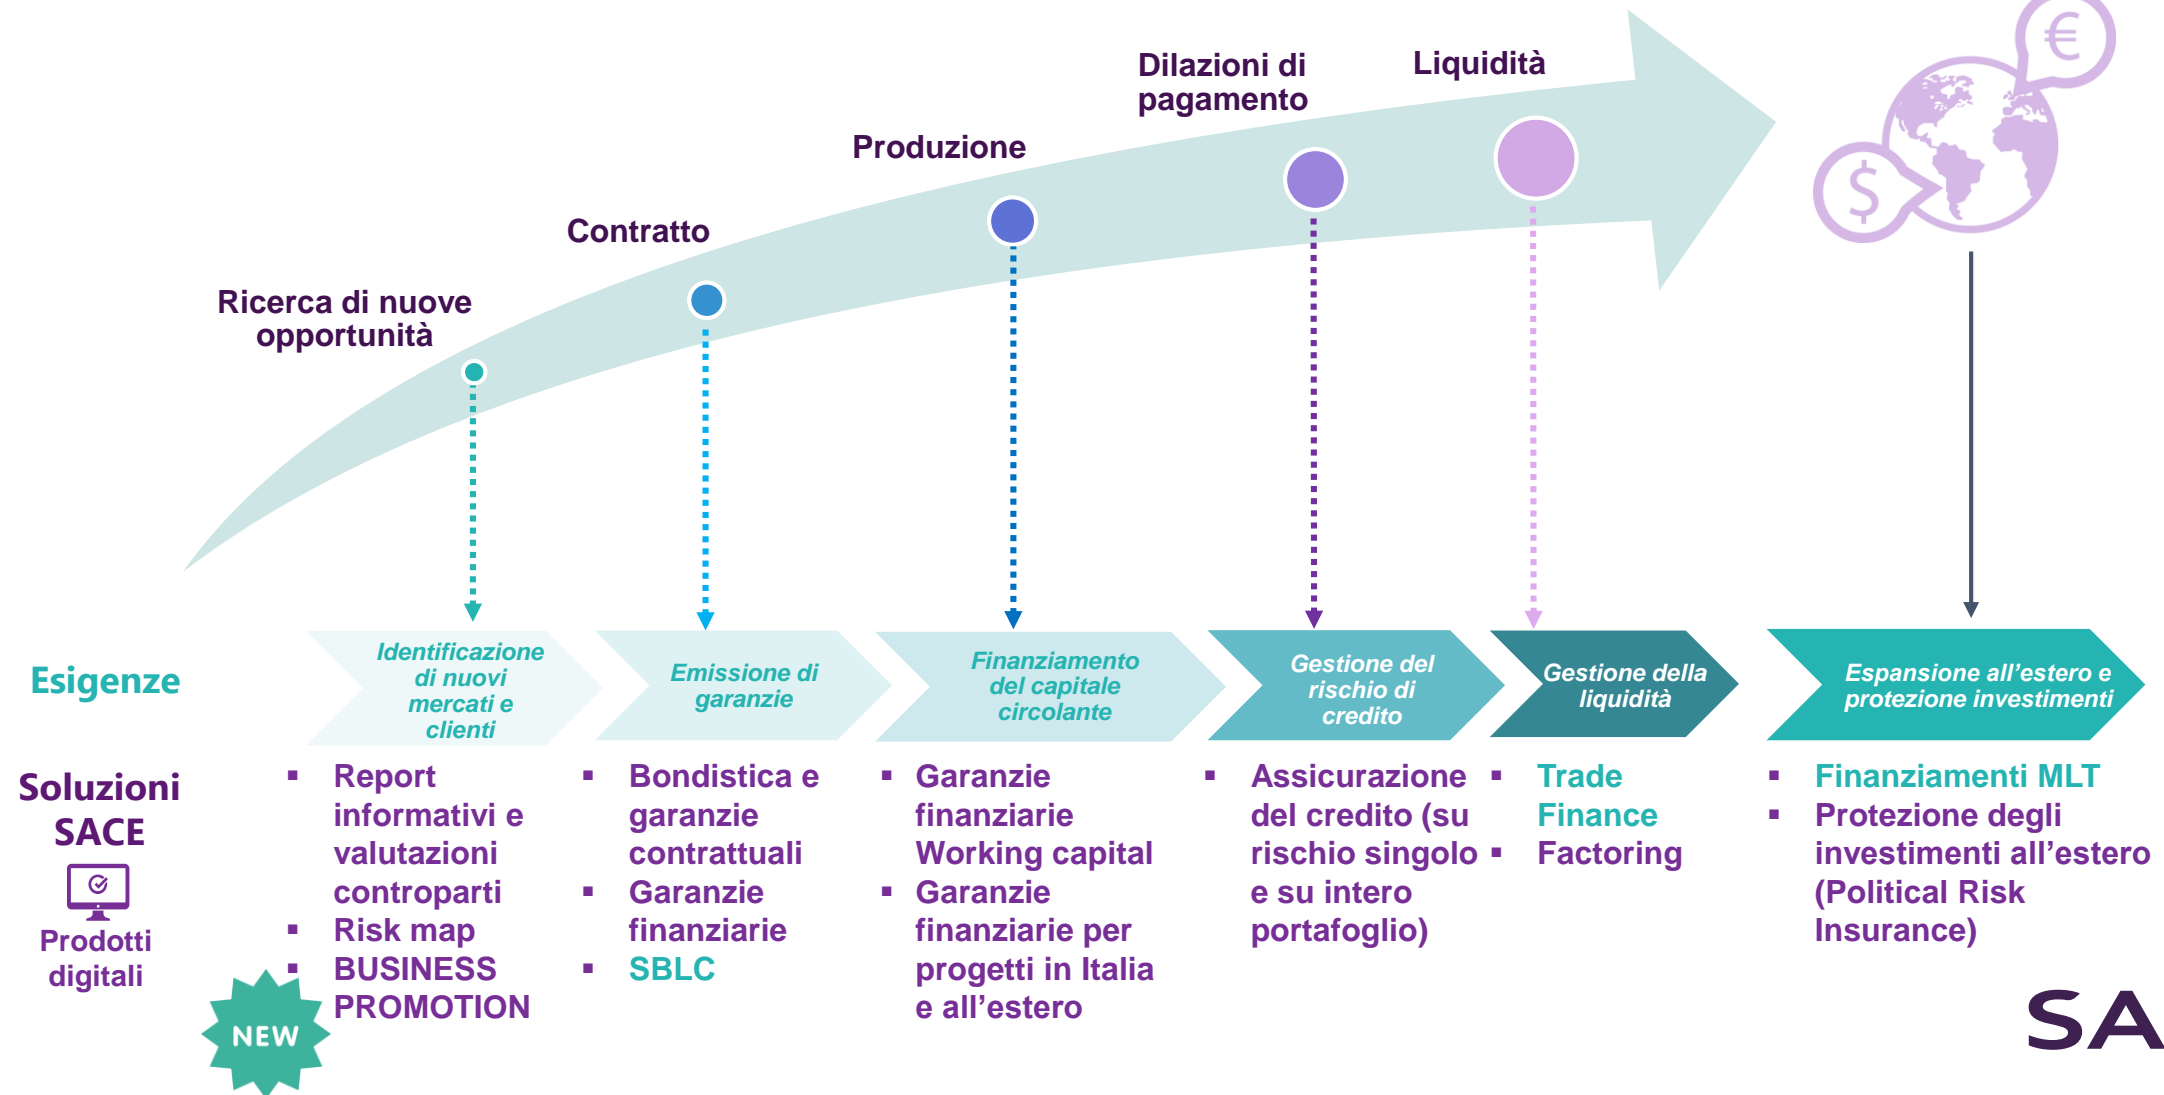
Ricerca di nuove opportunità

Contratto

Produzione

Dilazioni di pagamento

Liquidità

Esigenze

Identificazione di nuovi mercati e clienti

Emissione di garanzie

Finanziamento del capitale circolante

Gestione del rischio di credito

Gestione della liquidità

Espansione all'estero e protezione investimenti

Soluzioni SACE

Prodotti digitali

NEW

- Report informativi e valutazioni controparti
- Risk map
- BUSINESS PROMOTION

- Bondistica e garanzie contrattuali
- Garanzie finanziarie
- SBLC

- Garanzie finanziarie Working capital
- Garanzie finanziarie per progetti in Italia e all'estero

- Assicurazione del credito (su rischio singolo e su intero portafoglio)

- Trade Finance
- Factoring

- Finanziamenti MLT
- Protezione degli investimenti all'estero (Political Risk Insurance)

SA